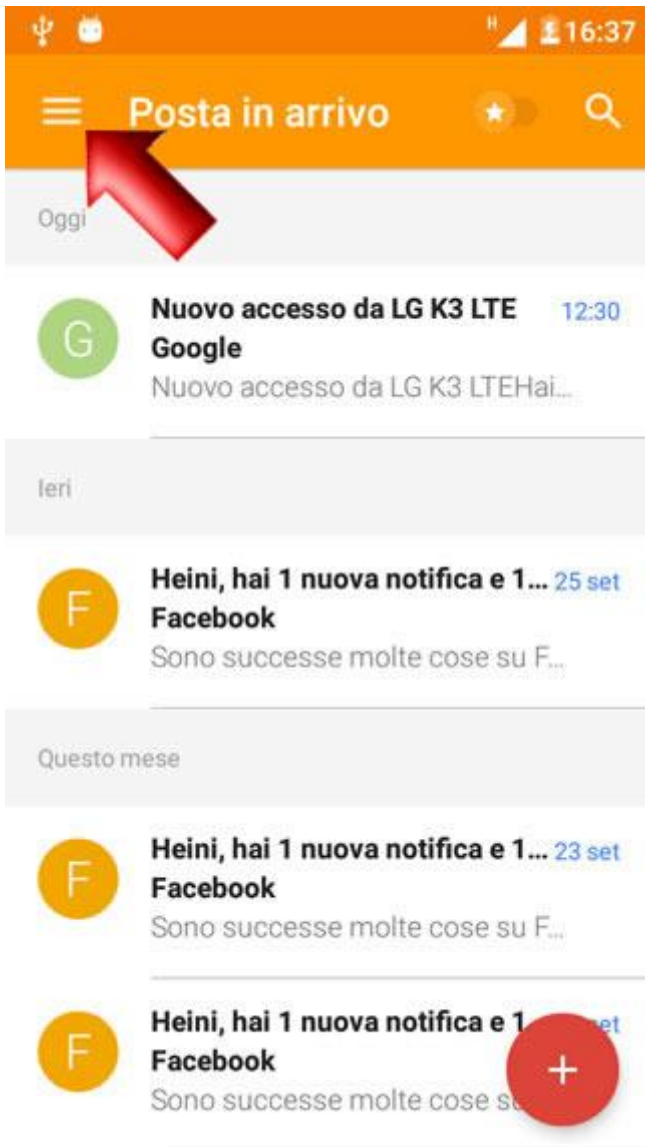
16:37

Posta in arrivo

Oggi

G
Nuovo accesso da LG K3 LTE 12:30
Google
Nuovo accesso da LG K3 LTEHai...

Ieri

F
Heini, hai 1 nuova notifica e 1... 25 set
Facebook
Sono successe molte cose su F...

Questo mese

F
Heini, hai 1 nuova notifica e 1... 23 set
Facebook
Sono successe molte cose su F...

F
Heini, hai 1 nuova notifica e 1 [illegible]
Facebook
Sono successe molte cose s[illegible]

+